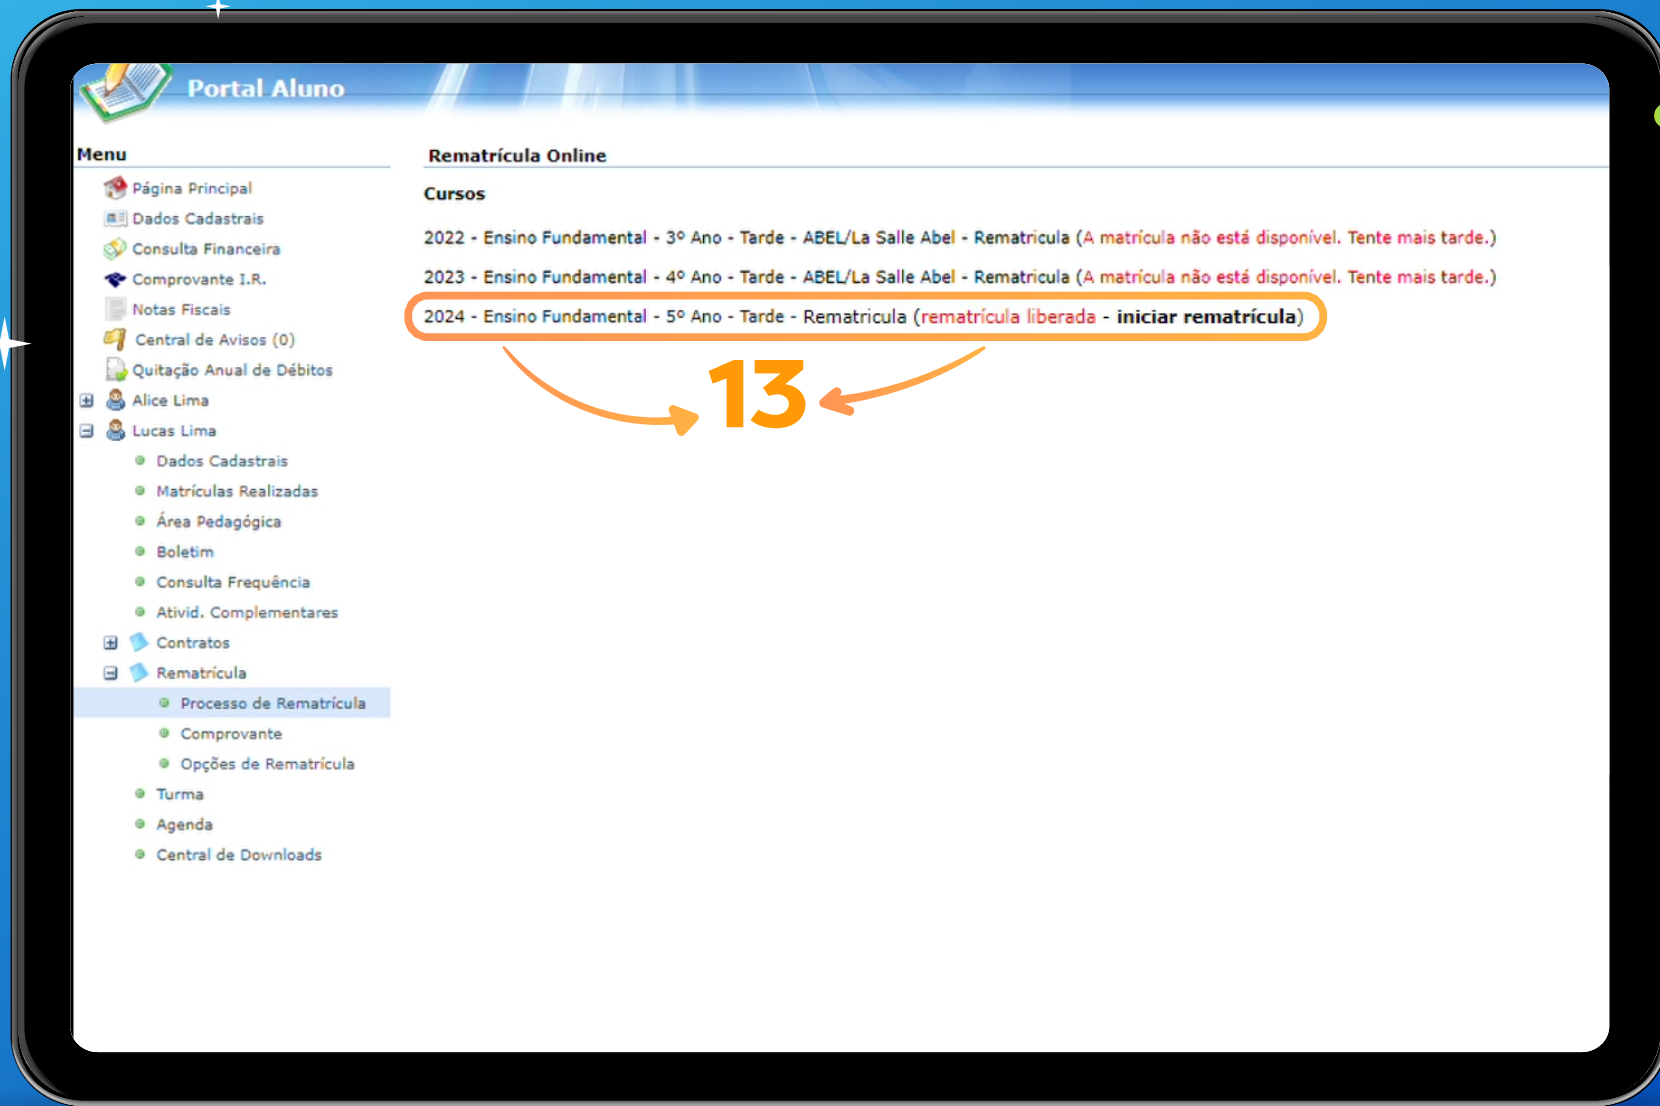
Portal Aluno

Menu

Página Principal
Dados Cadastrais
Consulta Financeira
Comprovante I.R.
Notas Fiscais
Central de Avisos (0)
Quitação Anual de Débitos
Alice Lima
Lucas Lima
Dados Cadastrais
Matrículas Realizadas
Área Pedagógica
Boletim
Consulta Frequência
Ativid. Complementares
Contratos
Rematrícula
Processo de Rematrícula
Comprovante
Opções de Rematrícula
Turma
Agenda
Central de Downloads

Rematrícula Online

Cursos

2022 - Ensino Fundamental - 3º Ano - Tarde - ABEL/La Salle Abel - Rematricula (A matrícula não está disponível. Tente mais tarde.)

2023 - Ensino Fundamental - 4º Ano - Tarde - ABEL/La Salle Abel - Rematricula (A matrícula não está disponível. Tente mais tarde.)

2024 - Ensino Fundamental - 5º Ano - Tarde - Rematricula (rematrícula liberada - iniciar rematrícula)

13